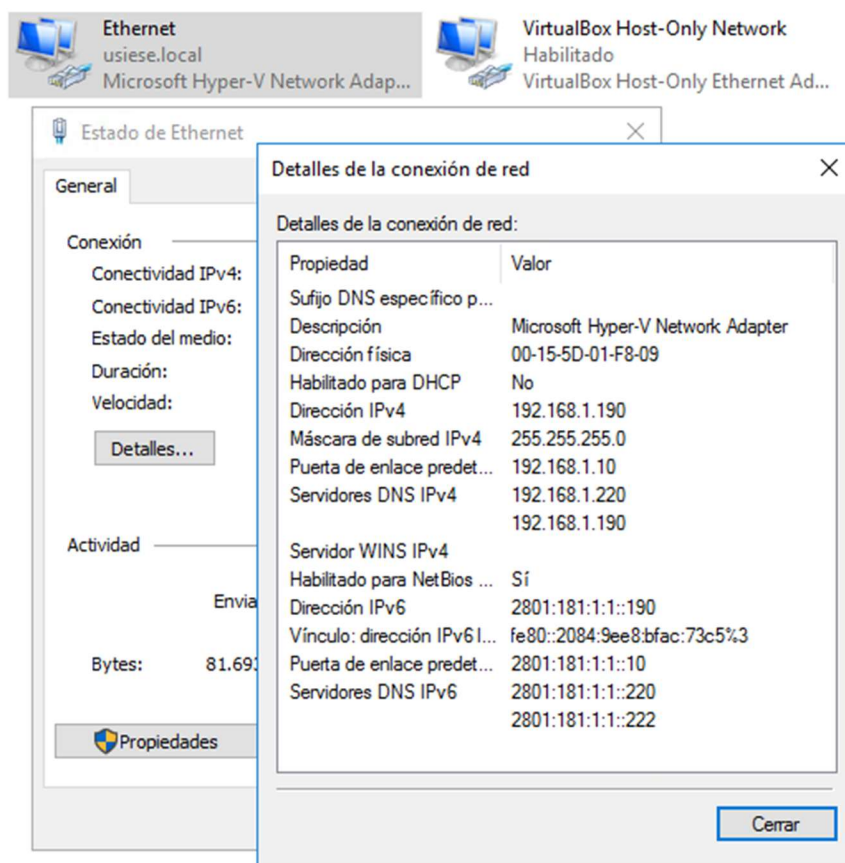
Ethernet
usiese.local
Microsoft Hyper-V Network Adap...

VirtualBox Host-Only Network
Habilitado
VirtualBox Host-Only Ethernet Ad...

Estado de Ethernet

General

Conexión
Conectividad IPv4:
Conectividad IPv6:
Estado del medio:
Duración:
Velocidad:

Detalles...

Actividad

Envia

Bytes: 81.69

Propiedades

Detalles de la conexión de red

Detalles de la conexión de red:

| Propiedad | Valor |
|---|---|
| Sufijo DNS específico p... | |
| Descripción | Microsoft Hyper-V Network Adapter |
| Dirección física | 00-15-5D-01-F8-09 |
| Habilitado para DHCP | No |
| Dirección IPv4 | 192.168.1.190 |
| Máscara de subred IPv4 | 255.255.255.0 |
| Puerta de enlace predet... | 192.168.1.10 |
| Servidores DNS IPv4 | 192.168.1.220 |
| | 192.168.1.190 |
| Servidor WINS IPv4 | |
| Habilitado para NetBios ... | Sí |
| Dirección IPv6 | 2801:181:1:1::190 |
| Vínculo: dirección IPv6 l... | fe80::2084:9ee8:bfac:73c5%3 |
| Puerta de enlace predet... | 2801:181:1:1::10 |
| Servidores DNS IPv6 | 2801:181:1:1::220 |
| | 2801:181:1:1::222 |

Cerrar